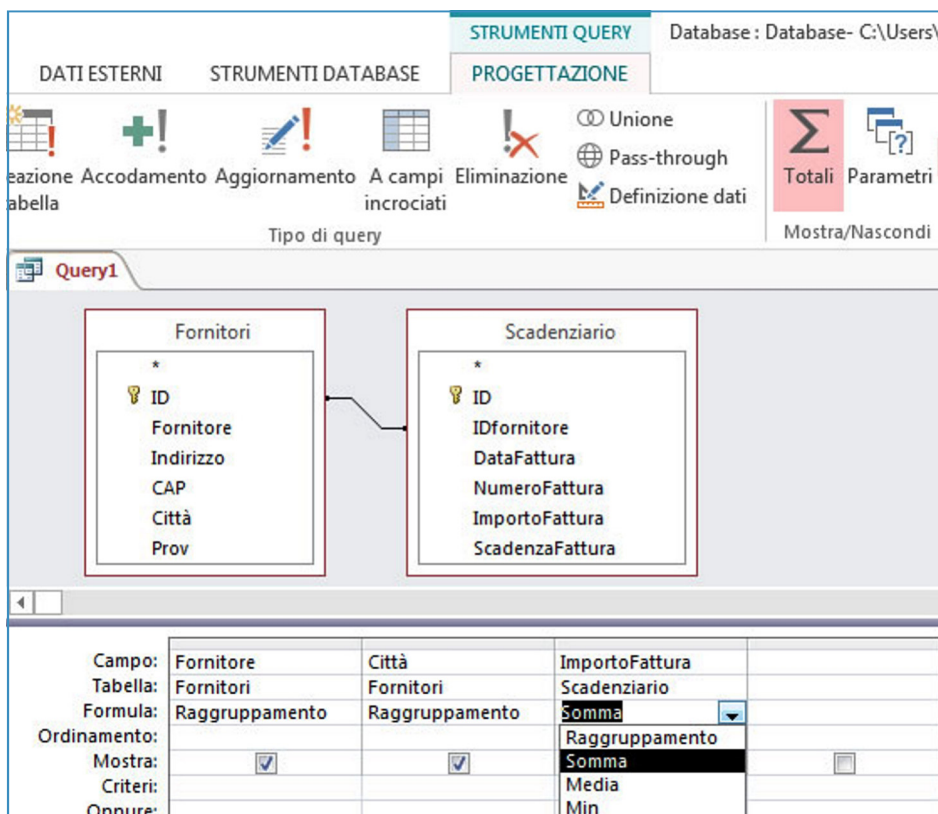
STRUMENTI QUERY

Database : Database- C:\Users\

DATI ESTERNI

STRUMENTI DATABASE

PROGETTAZIONE

eazione abella

Accodamento

Aggiornamento

A campi incrociati

Eliminazione

Unione

Pass-through

Definizione dati

Tipo di query

Totali

Parametri

Mostra/Nascondi

Query1

Fornitori

*
ID
Fornitore
Indirizzo
CAP
Città
Prov

Scadenziario

*
ID
IDfornitore
DataFattura
NumeroFattura
ImportoFattura
ScadenzaFattura

| | | | | |
|---|---|---|---|---|
| Campo: | Fornitore | Città | ImportoFattura | |
| Tabella: | Fornitori | Fornitori | Scadenziario | |
| Formula: | Raggruppamento | Raggruppamento | Somma | |
| Ordinamento: | | | Raggruppamento | |
| Mostra: | ☑ | ☑ | Somma | ☐ |
| Criteri: | | | Media | |
| Oppure: | | | Min | |